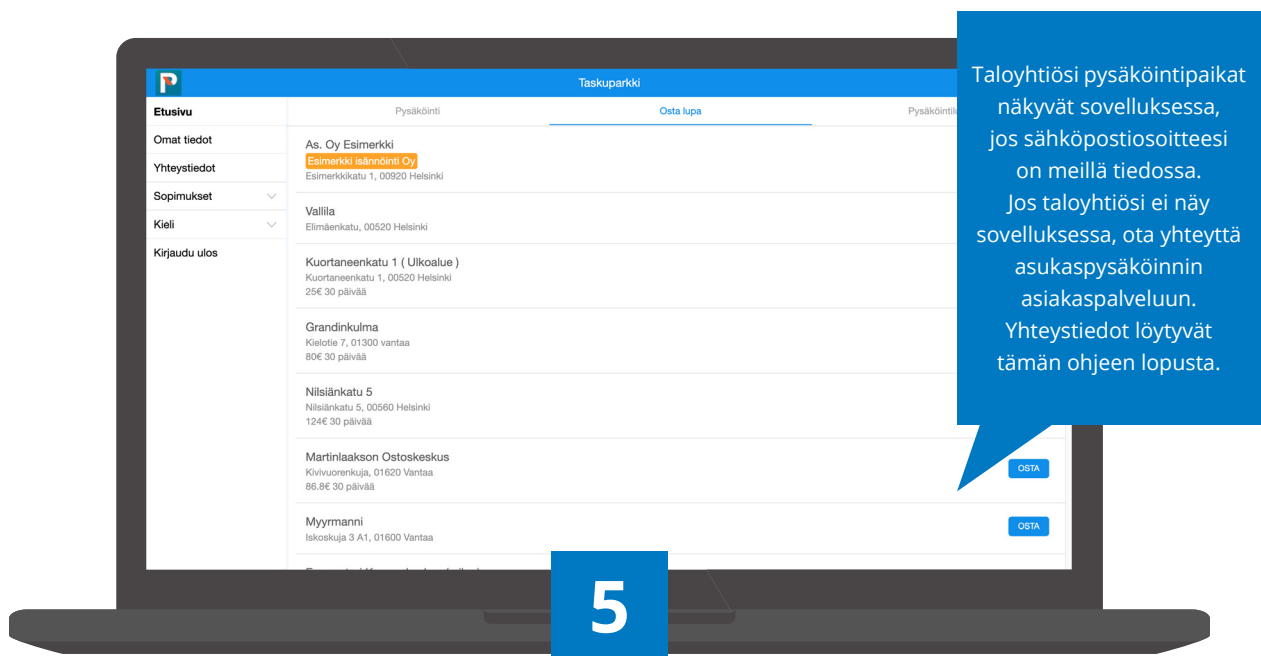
Taskuparkki

Etusivu
Omat tiedot
Yhteystiedot
Sopimukset
Kieli
Kirjaudu ulos

Pysäköinti
Osta lupa
Pysäköintil

As. Oy Esimerkki
Esimerkki isännöinti Oy
Esimerkkikatu 1, 00920 Helsinki

Vallila
Elimäenkatu, 00520 Helsinki

Kuortaneenkatu 1 ( Ulkoalue )
Kuortaneenkatu 1, 00520 Helsinki
25€ 30 päivää

Grandinkulma
Kielotie 7, 01300 vantaa
80€ 30 päivää

Nilsiänkatu 5
Nilsiänkatu 5, 00560 Helsinki
124€ 30 päivää

Martinlaakson Ostoskeskus
Kivivuorenkuja, 01620 Vantaa
86.8€ 30 päivää
OSTA

Myyrmanni
Iskoskuja 3 A1, 01600 Vantaa
OSTA

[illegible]

Taloyhtiösi pysäköintipaikat näkyvät sovelluksessa, jos sähköpostiosoitteesi on meillä tiedossa. Jos taloyhtiösi ei näy sovelluksessa, ota yhteyttä asukaspysäköinnin asiakaspalveluun. Yhteystiedot löytyvät tämän ohjeen lopusta.

5